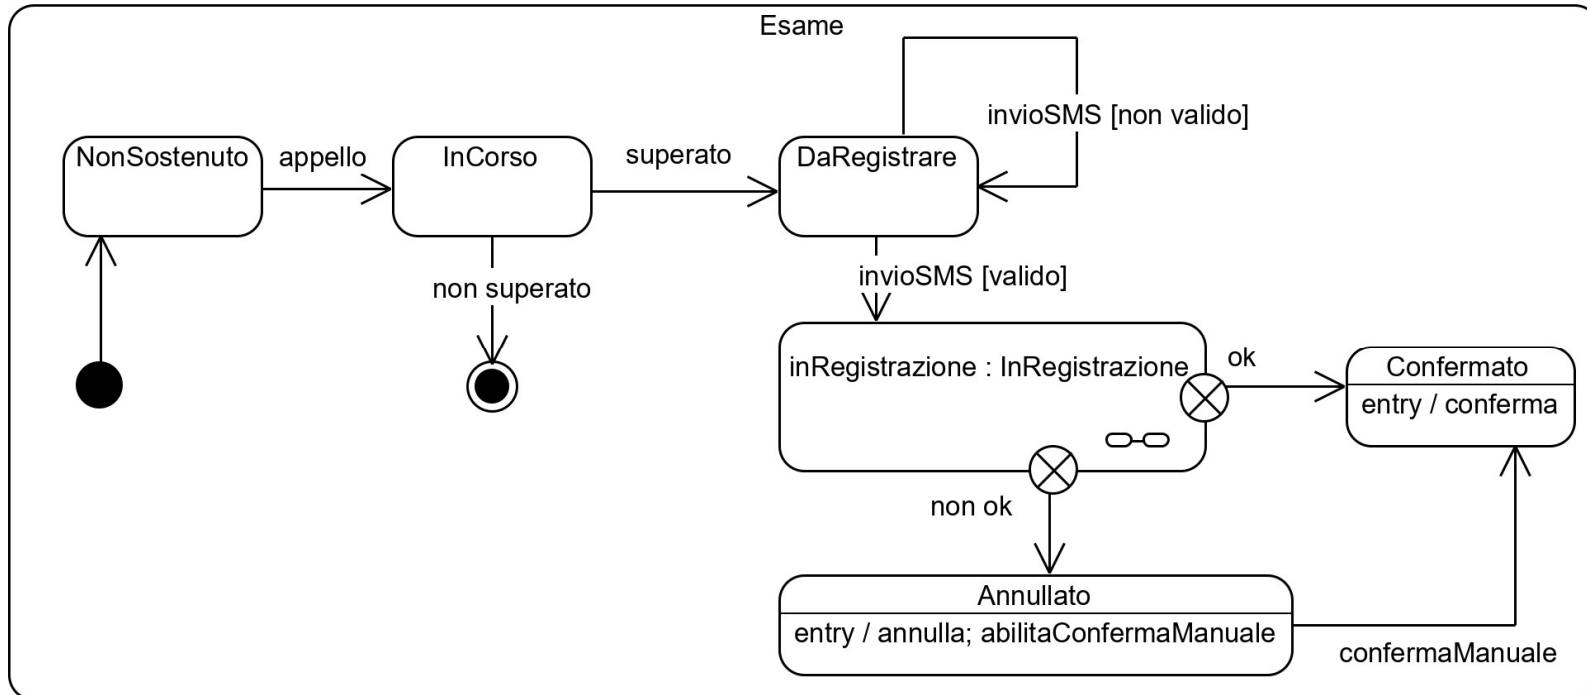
Esame

NonSostenuto

appello

InCorso

superato

DaRegistrare

invioSMS [non valido]

non superato

invioSMS [valido]

inRegistrazione : InRegistrazione

ok

Confermato

entry / conferma

non ok

Annullato

entry / annulla; abilitaConfermaManuale

confermaManuale